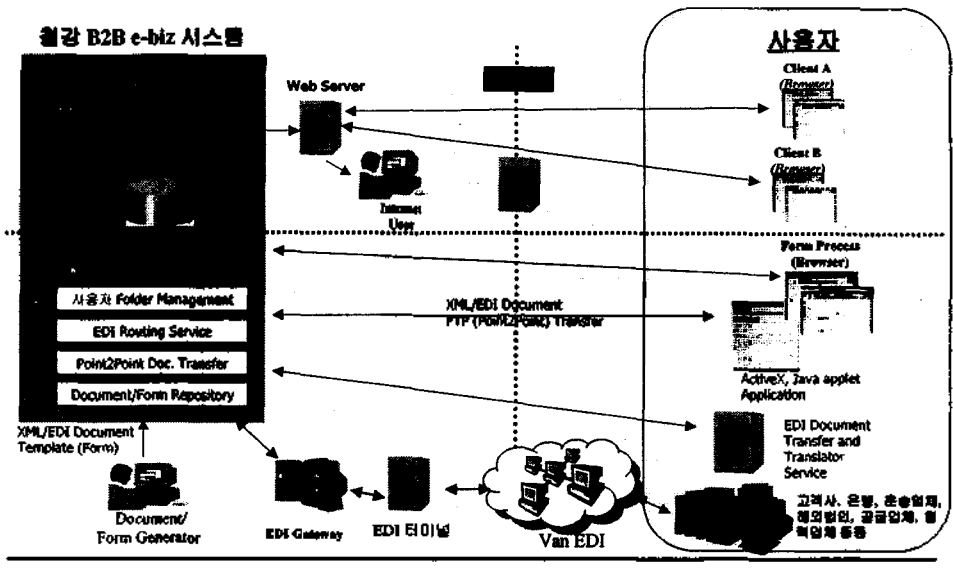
철강 B2B e-biz 시스템

Web Server

Internet User

사용자

Client A (Browser)

Client B (Browser)

Form Process (Browser)

사용자 Folder Management

EDI Routing Service

Point2Point Doc. Transfer

Document/Form Repository

XML/EDI Document PTP (Point2Point) Transfer

ActiveX, Java applet Application

EDI Document Transfer and Translator Service

XML/EDI Document Template (Form)

Document/ Form Generator

EDI Gateway

EDI 터미널

Van EDI

고객사, 은행, 운송업체, 해외법인, 공급업체, 협력업체 등등